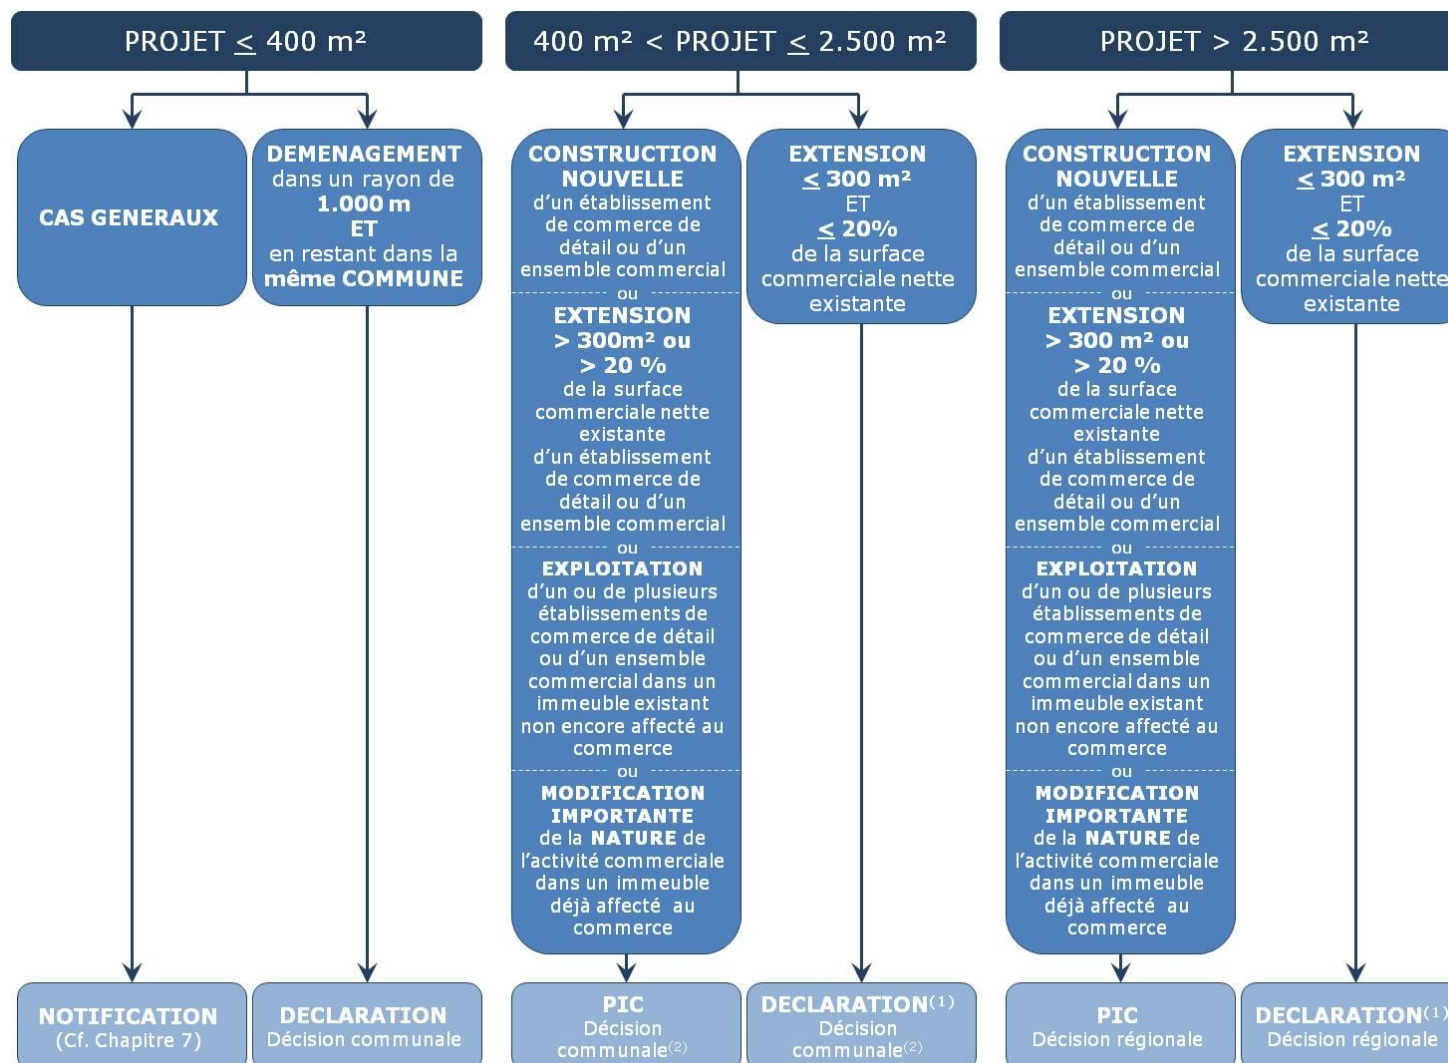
PROJET $\leq$ 400 m²

CAS GENERAUX

DEMENAGEMENT dans un rayon de 1.000 m ET en restant dans la même COMMUNE

NOTIFICATION (Cf. Chapitre 7)

DECLARATION Décision communale

400 m² < PROJET $\leq$ 2.500 m²

CONSTRUCTION NOUVELLE d'un établissement de commerce de détail ou d'un ensemble commercial

ou

EXTENSION > 300m² ou > 20 % de la surface commerciale nette existante d'un établissement de commerce de détail ou d'un ensemble commercial

ou

EXPLOITATION d'un ou de plusieurs établissements de commerce de détail ou d'un ensemble commercial dans un immeuble existant non encore affecté au commerce

ou

MODIFICATION IMPORTANTE de la NATURE de l'activité commerciale dans un immeuble déjà affecté au commerce

EXTENSION $\leq$ 300 m² ET $\leq$ 20% de la surface commerciale nette existante

PIC Décision communale$^{(2)}$

DECLARATION$^{(1)}$ Décision communale$^{(2)}$

PROJET > 2.500 m²

CONSTRUCTION NOUVELLE d'un établissement de commerce de détail ou d'un ensemble commercial

ou

EXTENSION > 300 m² ou > 20 % de la surface commerciale nette existante d'un établissement de commerce de détail ou d'un ensemble commercial

ou

EXPLOITATION d'un ou de plusieurs établissements de commerce de détail ou d'un ensemble commercial dans un immeuble existant non encore affecté au commerce

ou

MODIFICATION IMPORTANTE de la NATURE de l'activité commerciale dans un immeuble déjà affecté au commerce

EXTENSION $\leq$ 300 m² ET $\leq$ 20% de la surface commerciale nette existante

PIC Décision régionale

DECLARATION$^{(1)}$ Décision régionale